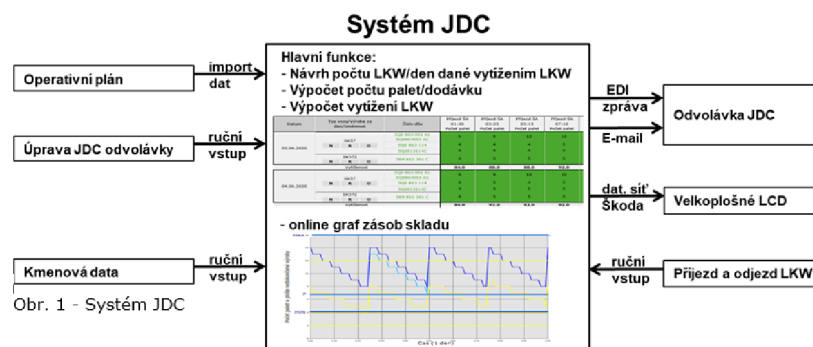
Systém JDC

Operativní plán

import dat

Úprava JDC odvolávky

ruční vstup

Kmenová data

ruční vstup

Obr. 1 - Systém JDC

Hlavni funkce:
- Návrh počtu LKW/den dané vytížením LKW
- Výpočet počtu palet/dodávku
- Výpočet vytížení LKW

- online graf zásob skladu

EDI zpráva

E-mail

Odvolávka JDC

dat. síť Škoda

Velkoplošné LCD

ruční vstup

Příjezd a odjezd LKW